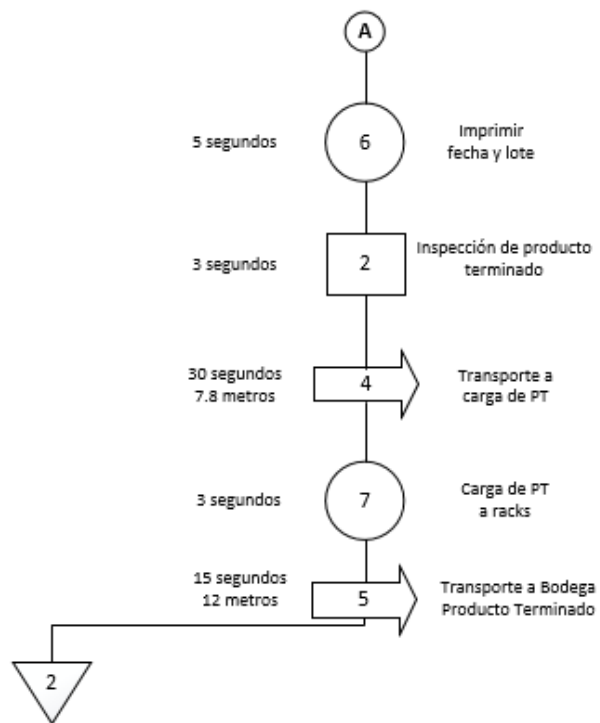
A

5 segundos
6
Imprimir fecha y lote

3 segundos
2
Inspección de producto terminado

30 segundos
7.8 metros
4
Transporte a carga de PT

3 segundos
7
Carga de PT a racks

15 segundos
12 metros
5
Transporte a Bodega Producto Terminado

2